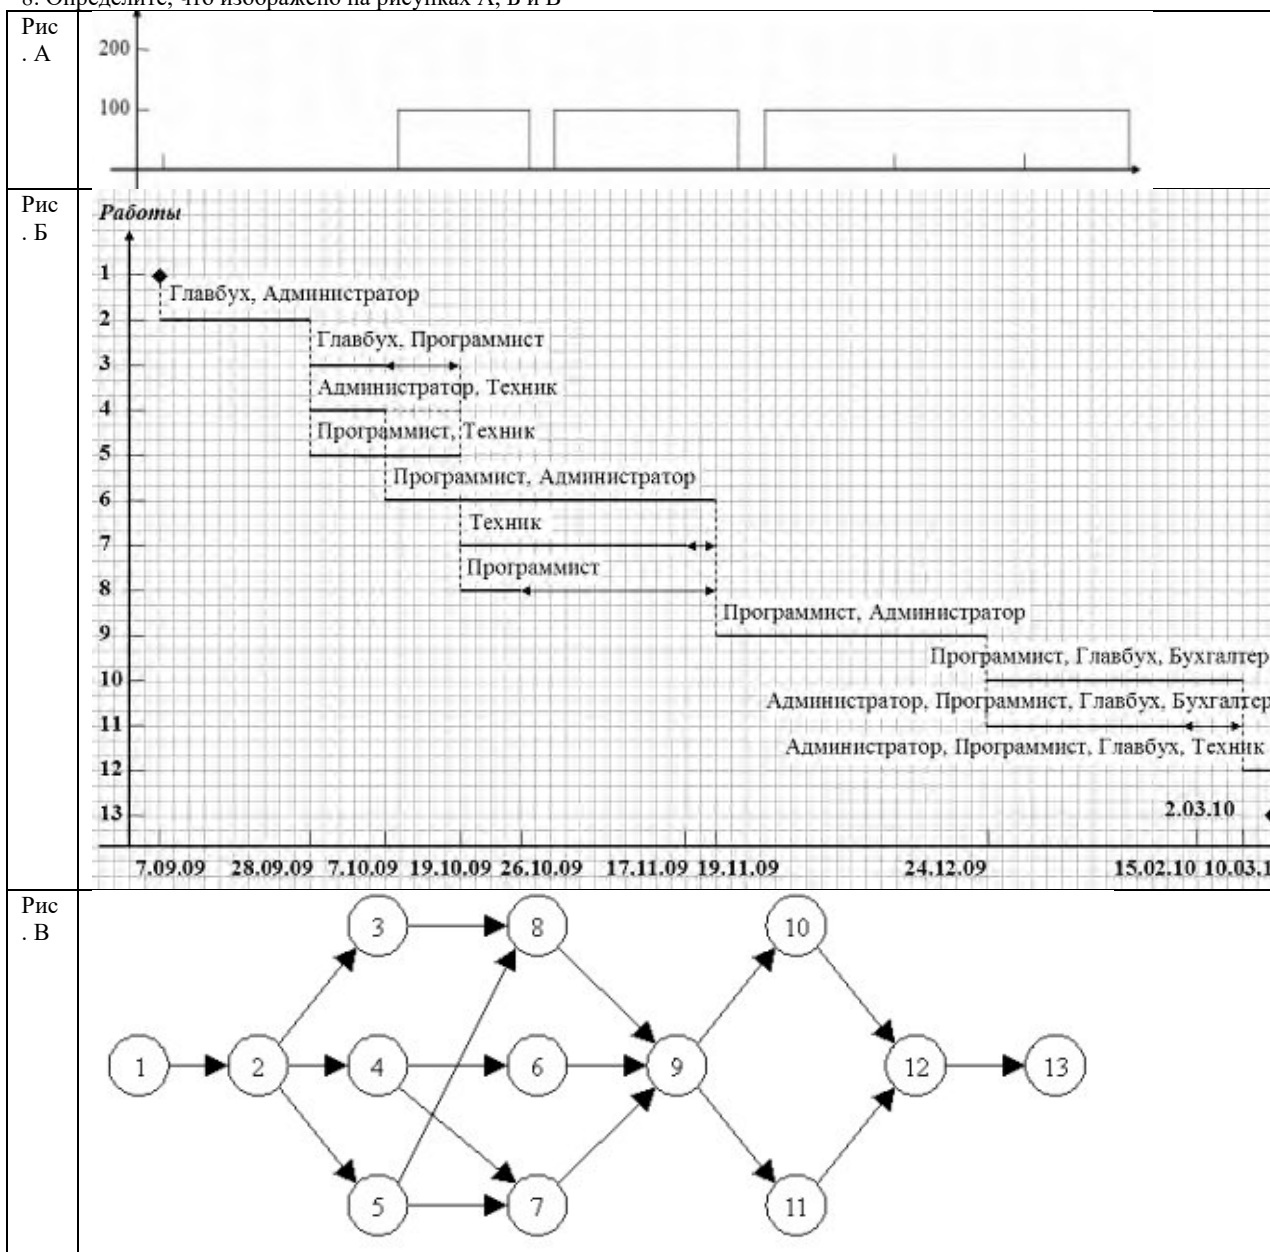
8. Определите, что изображено на рисунках А, Б и В

Рис. А

200
100

Рис. Б

Работы

1
2
3
4
5
6
7
8
9
10
11
12
13

Главбух, Администратор
Главбух, Программист
Администратор, Техник
Программист, Техник
Программист, Администратор
Техник
Программист
Программист, Администратор
Программист, Главбух, Бухгалтер
Администратор, Программист, Главбух, Бухгалтер
Администратор, Программист, Главбух, Техник
2.03.10

7.09.09 28.09.09 7.10.09 19.10.09 26.10.09 17.11.09 19.11.09 24.12.09 15.02.10 10.03.1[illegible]

Рис. В

1 2 3 4 5 6 7 8 9 10 11 12 13